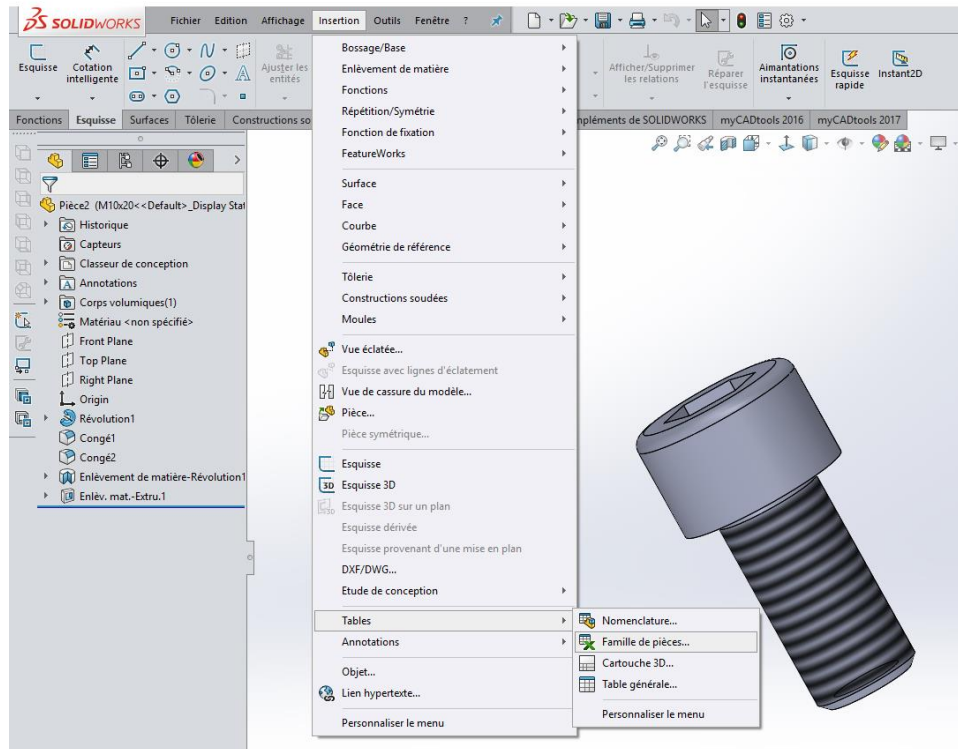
SOLIDWORKS Fichier Edition Affichage Insertion Outils Fenêtre ?

Esquisse Cotation intelligente Ajuster les entités Afficher/Supprimer les relations Réparer l'esquisse Aimantations instantanées Esquisse rapide Instant2D

Fonctions Esquisse Surfaces Tôlerie Constructions so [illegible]pléments de SOLIDWORKS myCADtools 2016 myCADtools 2017

Pièce2 (M10x20<<Default>_Display Stat
Historique
Capteurs
Classeur de conception
Annotations
Corps volumiques(1)
Matériau <non spécifié>
Front Plane
Top Plane
Right Plane
Origin
Révolution1
Congé1
Congé2
Enlèvement de matière-Révolution1
Enlèv. mat.-Extru.1

Bossage/Base
Enlèvement de matière
Fonctions
Répétition/Symétrie
Fonction de fixation
FeatureWorks
Surface
Face
Courbe
Géométrie de référence
Tôlerie
Constructions soudées
Moules
Vue éclatée...
Esquisse avec lignes d'éclatement
Vue de cassure du modèle...
Pièce...
Pièce symétrique...
Esquisse
Esquisse 3D
Esquisse 3D sur un plan
Esquisse dérivée
Esquisse provenant d'une mise en plan
DXF/DWG...
Etude de conception
Tables
Annotations
Objet...
Lien hypertexte...
Personnaliser le menu

Nomenclature...
Famille de pièces...
Cartouche 3D...
Table générale...
Personnaliser le menu